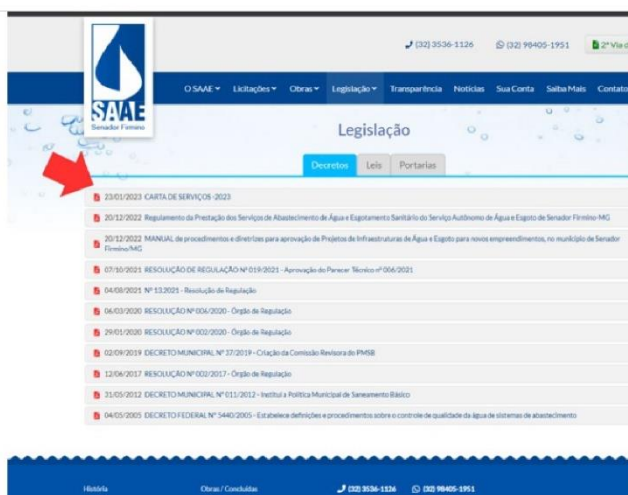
(32) 3536-1126 (32) 98405-1951 2ª Via d

SAAE Senador Firmino

O SAAE Licitações Obras Legislação Transparência Notícias Sua Conta Saiba Mais Contato

Legislação

Decretos Leis Portarias

23/01/2023 CARTA DE SERVIÇOS -2023

20/12/2022 Regulamento da Prestação dos Serviços de Abastecimento de Água e Esgotamento Sanitário do Serviço Autônomo de Água e Esgoto de Senador Firmino-MG

20/12/2022 MANUAL de procedimentos e diretrizes para aprovação de Projetos de Infraestruturas de Água e Esgoto para novos empreendimentos, no município de Senador Firmino/MG

07/10/2021 RESOLUÇÃO DE REGULAÇÃO Nº 019/2021 - Aprovação do Parecer Técnico nº 006/2021

04/08/2021 Nº 13.2021 - Resolução de Regulação

06/03/2020 RESOLUÇÃO Nº 006/2020 - Órgão de Regulação

29/01/2020 RESOLUÇÃO Nº 002/2020 - Órgão de Regulação

02/09/2019 DECRETO MUNICIPAL Nº 37/2019 - Criação da Comissão Revisora do PMSB

12/06/2017 RESOLUÇÃO Nº 002/2017 - Órgão de Regulação

31/05/2012 DECRETO MUNICIPAL Nº 011/2012 - Institui a Política Municipal de Saneamento Básico

04/05/2005 DECRETO FEDERAL Nº 5440/2005 - Estabelece definições e procedimentos sobre o controle de qualidade da água de sistemas de abastecimento

História Obras / Concluídas (32) 3536-1126 (32) 98405-1951